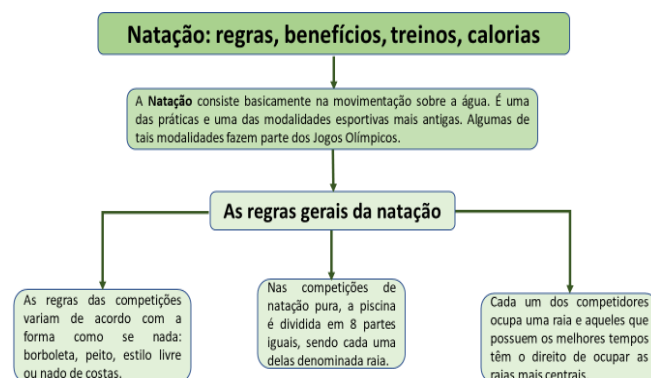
Natação: regras, benefícios, treinos, calorias

A **Natação** consiste basicamente na movimentação sobre a água. É uma das práticas e uma das modalidades esportivas mais antigas. Algumas de tais modalidades fazem parte dos Jogos Olímpicos.

As regras gerais da natação

As regras das competições variam de acordo com a forma como se nada: borboleta, peito, estilo livre ou nado de costas.

Nas competições de natação pura, a piscina é dividida em 8 partes iguais, sendo cada uma delas denominada raia.

Cada um dos competidores ocupa uma raia e aqueles que possuem os melhores tempos têm o direito de ocupar as raias mais centrais.